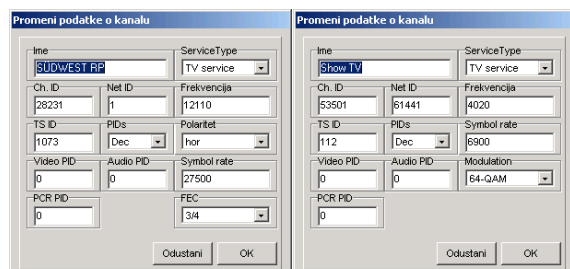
Promeni podatke o kanalu

Ime
SÜDWEST RP
ServiceType
TV service
Ch. ID
28231
Net ID
1
Frekvencija
12110
TS ID
1073
PIDs
Dec
Polaritet
hor
Video PID
0
Audio PID
0
Symbol rate
27500
PCR PID
0
FEC
3/4
Odustani
OK

Promeni podatke o kanalu

Ime
Show TV
ServiceType
TV service
Ch. ID
53501
Net ID
61441
Frekvencija
4020
TS ID
112
PIDs
Dec
Symbol rate
6900
Video PID
0
Audio PID
0
Modulation
64-QAM
PCR PID
0
Odustani
OK